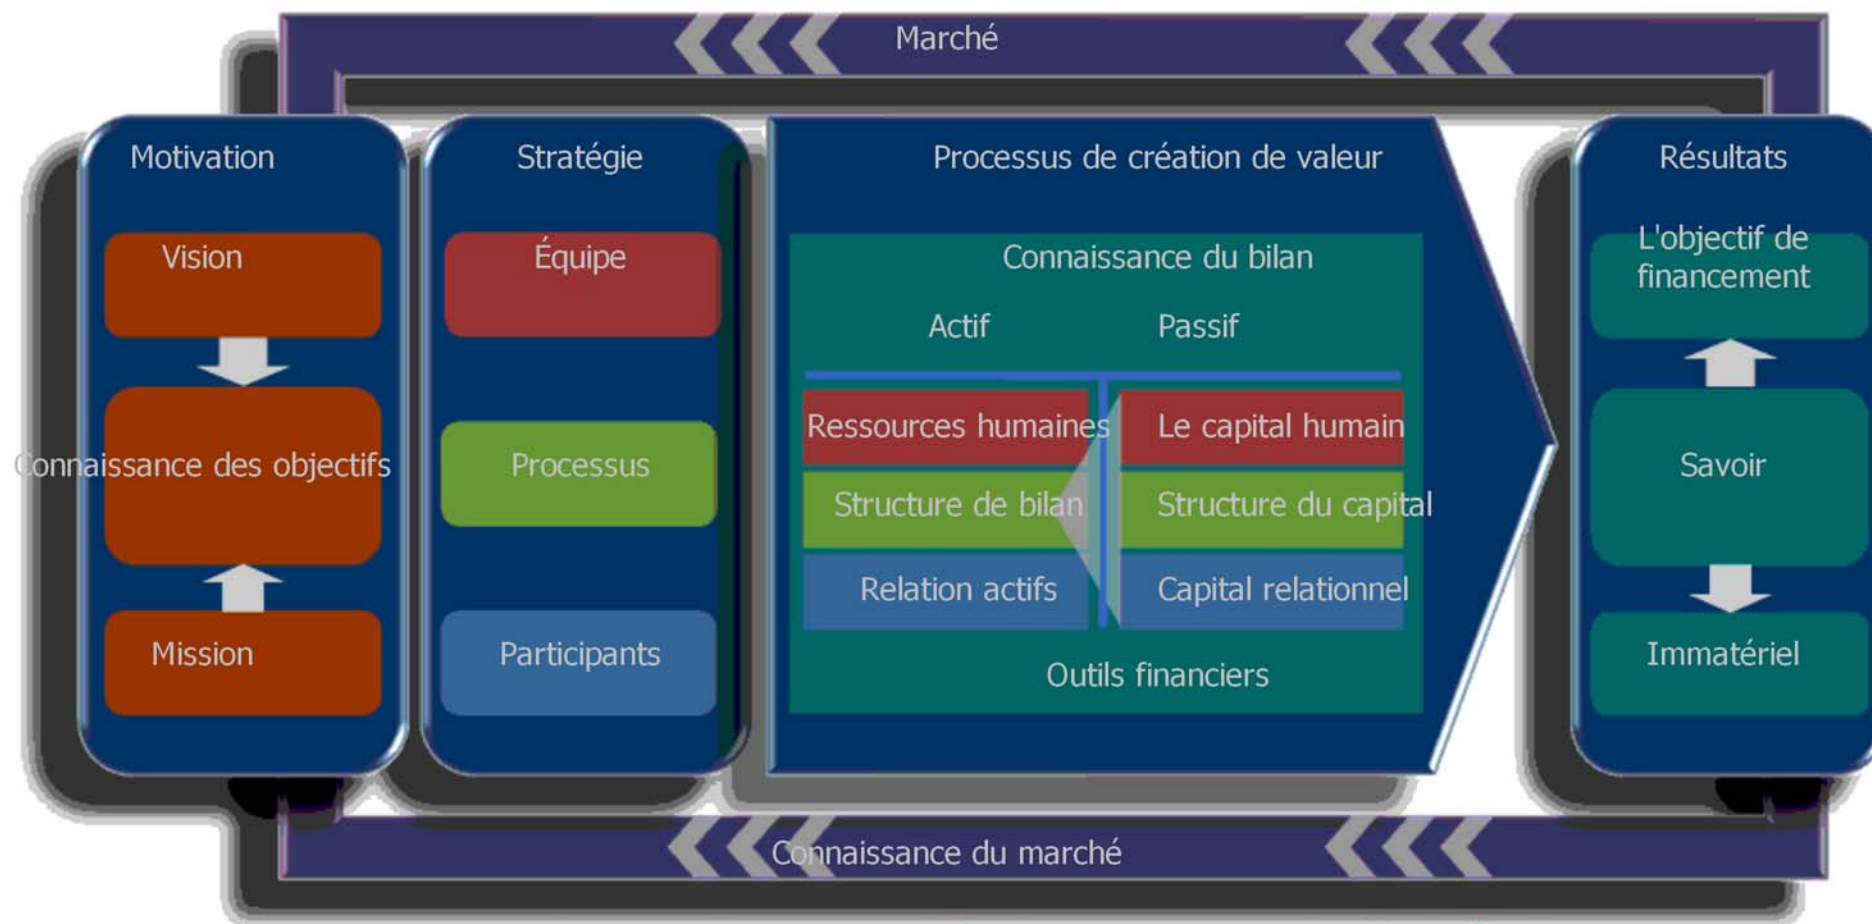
Marché

Motivation

Vision

Connaissance des objectifs

Mission

Stratégie

Équipe

Processus

Participants

Processus de création de valeur

Connaissance du bilan

Actif

Passif

Ressources humaines

Le capital humain

Structure de bilan

Structure du capital

Relation actifs

Capital relationnel

Outils financiers

Résultats

L'objectif de financement

Savoir

Immatériel

Connaissance du marché